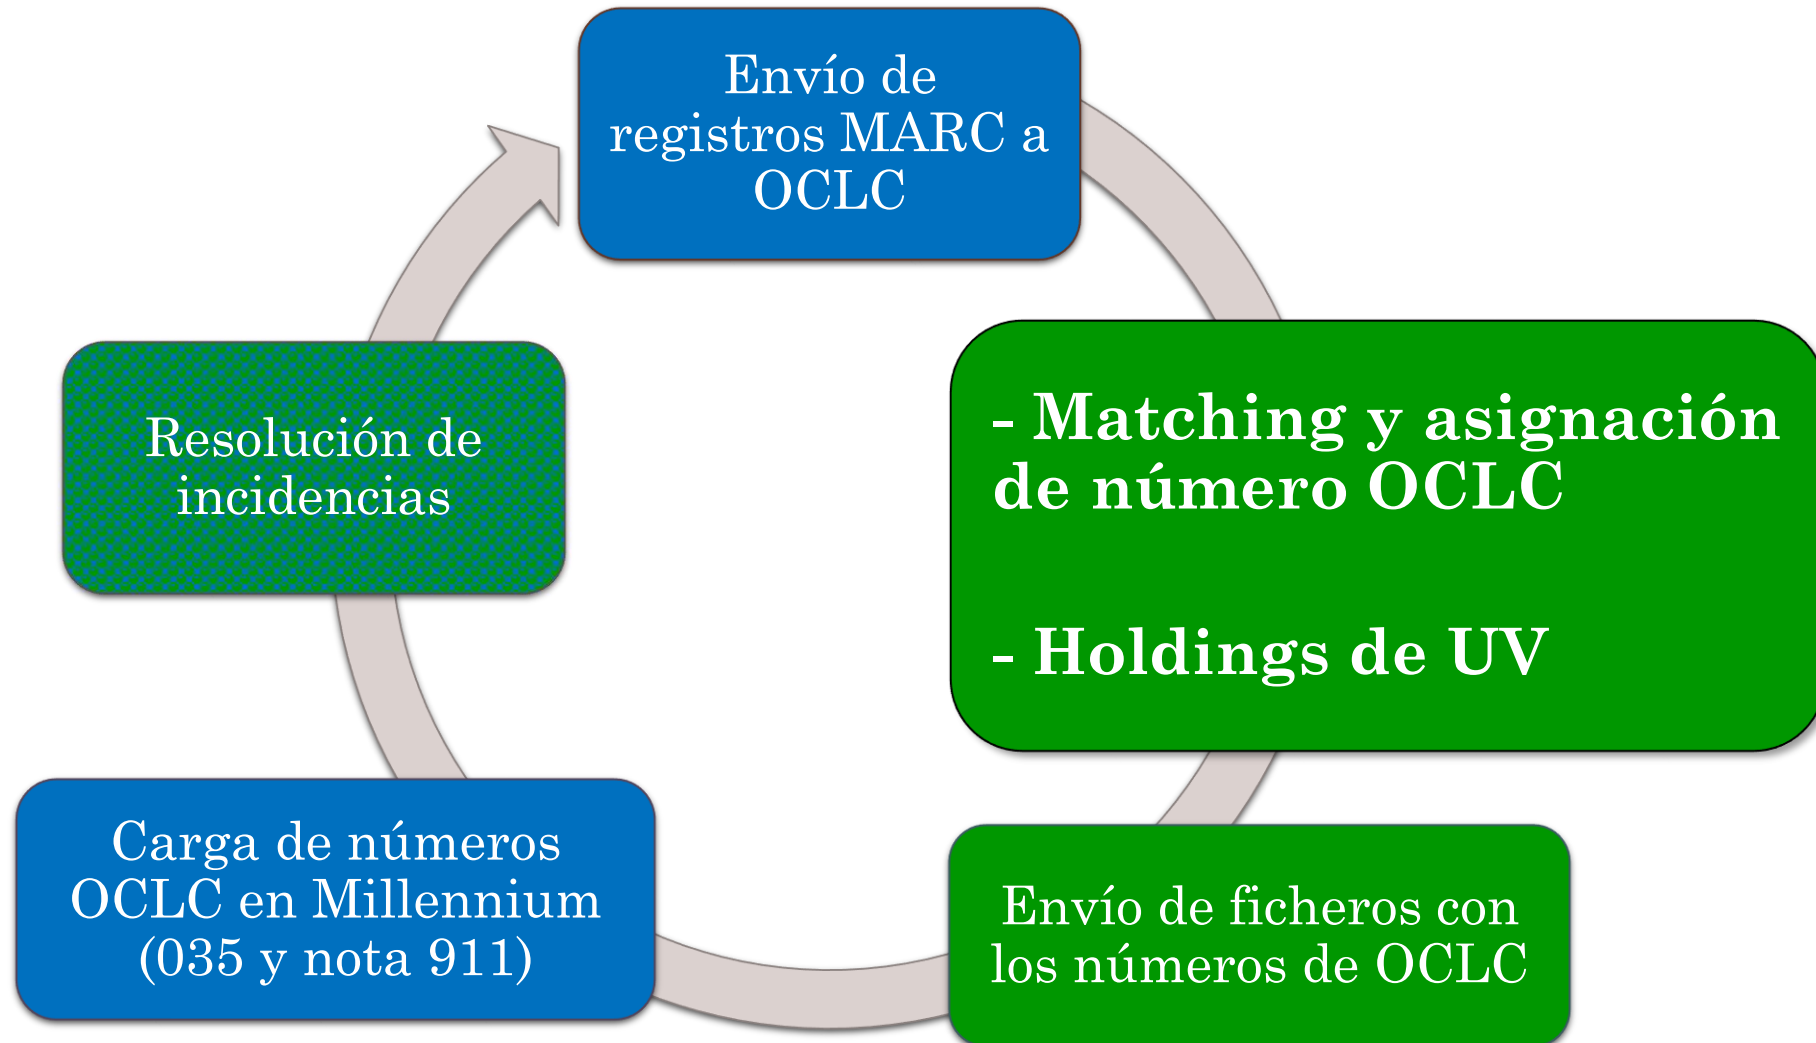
Envío de registros MARC a OCLC

- Matching y asignación de número OCLC

- Holdings de UV

Envío de ficheros con los números de OCLC

Carga de números OCLC en Millennium (035 y nota 911)

Resolución de incidencias